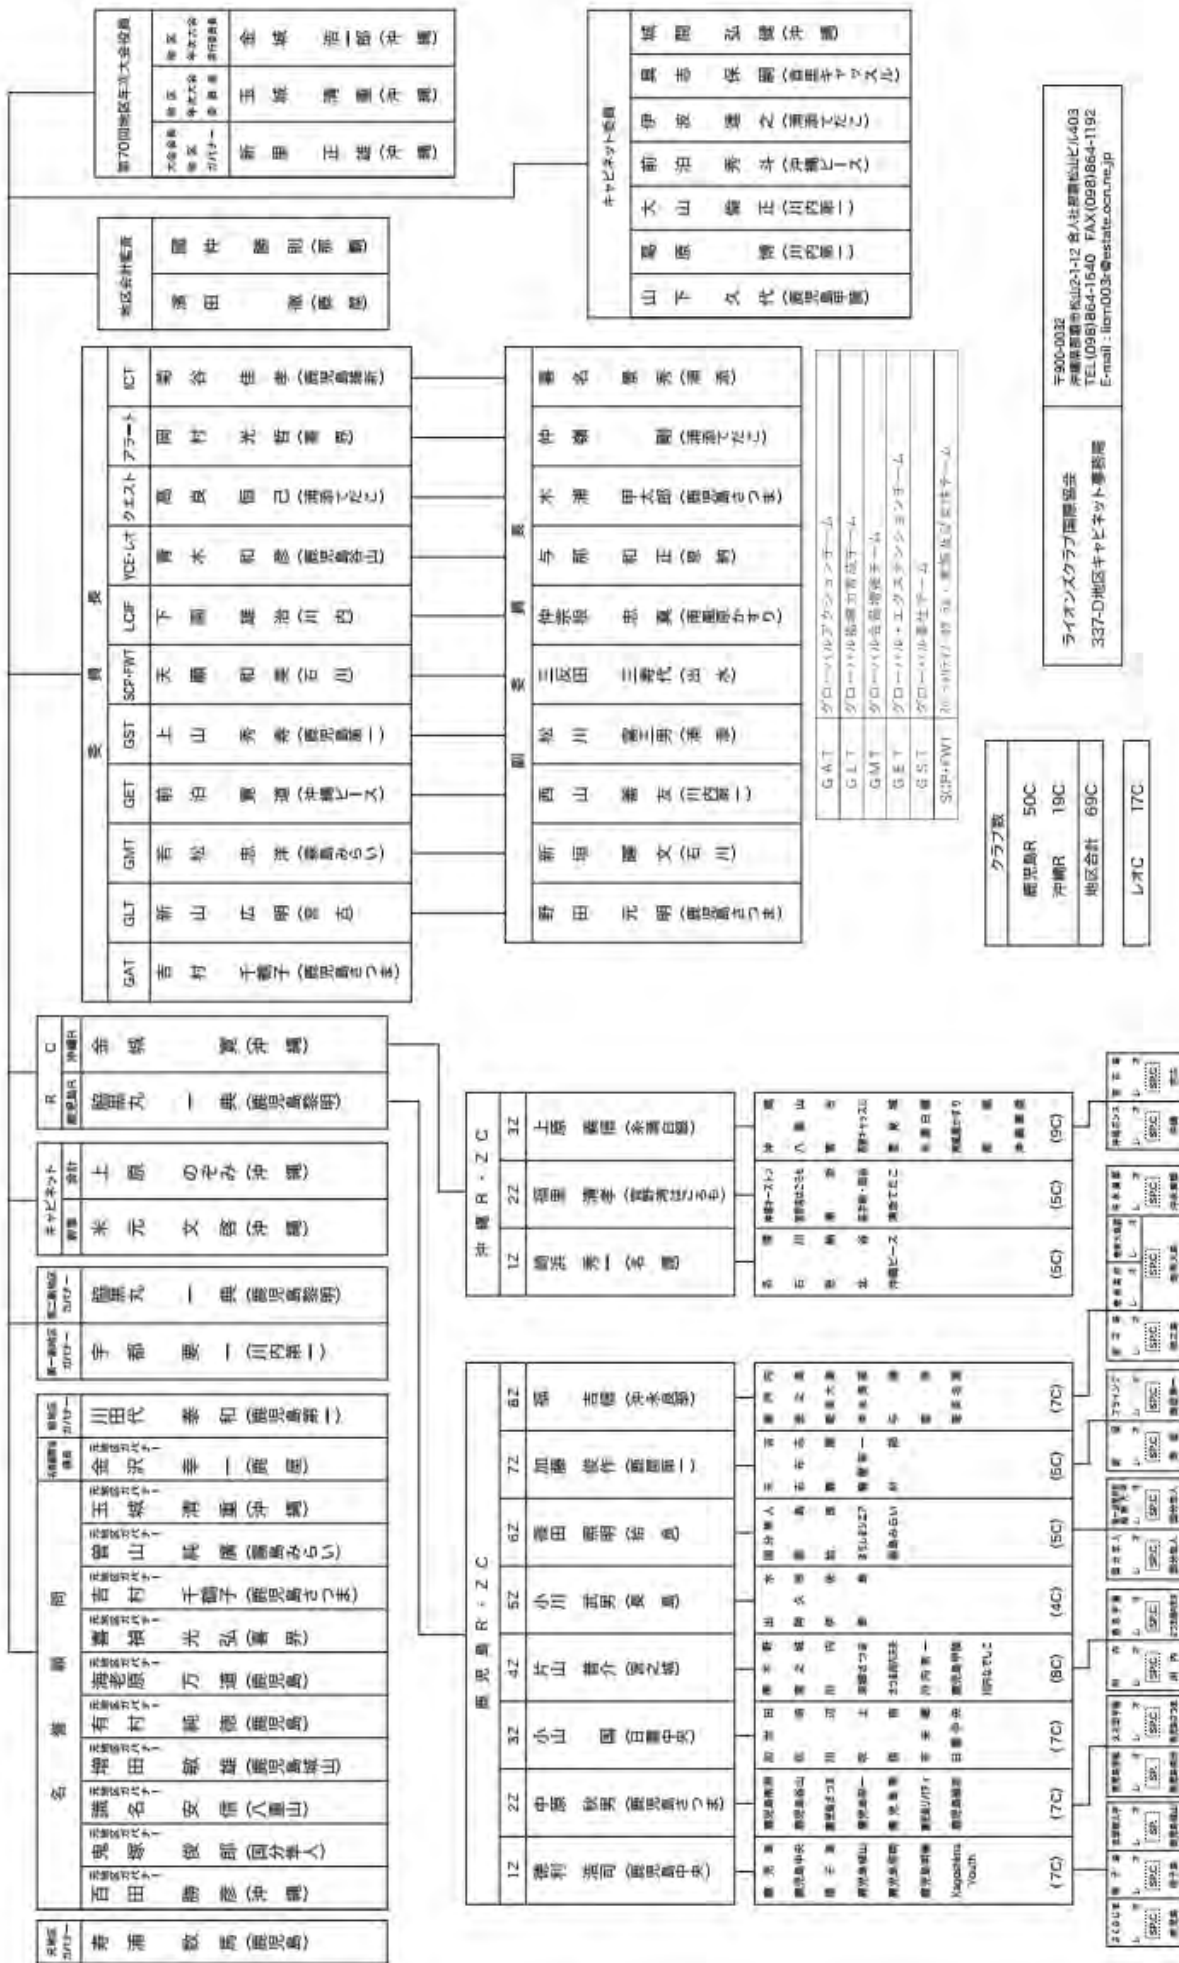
第70回地区年次大会役員
金城 (沖縄)
玉城 清重 (沖縄)
新里 正雄 (沖縄)

地区会計監査
田中 勝則 (那覇)
濱田 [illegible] (那覇)

キャビネット委員
城間 弘雄 (沖縄)
具志 保明 (首里キャッスル)
伊波 達之 (浦添てだこ)
前泊 秀斗 (沖縄ピース)
大山 正 (川内第一)
森 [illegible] (川内第一)
山下 久代 (鹿児島甲南)

〒900-0032
沖縄県那覇市松山2-1-12 合人社那覇松山ビル403
TEL(098)864-1640 FAX(098)864-1192
E-mail: lion003@estate.ocn.ne.jp

ライオンズクラブ国際協会
337-D地区キャビネット事務局

委員長
ICT 菊谷 佳幸 (鹿児島錦江)
アラート 岡村 光哲 (那覇)
クエスト 高良 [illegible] (浦添てだこ)
YCE・レオ 青木 和彦 (鹿児島谷山)
LCIF 下園 達治 (川内)
SCP・FWT 天願 和美 (石川)
GST 上山 秀幸 (鹿児島第一)
GET 前泊 真道 (沖縄ピース)
GMT 吉松 忠洋 (霧島みらい)
GLT 新山 広明 (宮古)
GAT 吉村 千鶴子 (鹿児島さつま)

副委員長
幸谷 聡秀 (浦添)
仲宗根 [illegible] (浦添てだこ)
木浦 甲太郎 (鹿児島さつま)
与那覇 和正 (那覇)
仲宗根 忠真 (南風原かすり)
三反田 三重代 (出水)
松川 喜三男 (浦添)
西山 満文 (川内第一)
新垣 謙文 (石川)
野田 元明 (鹿児島さつま)

GAT グローバルアクションチーム
GLT グローバル指導力育成チーム
GMT グローバル会員増強チーム
GET グローバル・エクステンションチーム
GST グローバル奉仕チーム
SCP・FWT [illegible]

クラブ数
鹿児島R 50C
沖縄R 19C
地区合計 69C
レオC 17C

RC
沖縄R 金城 寛 (沖縄)
鹿児島R 福重丸 一典 (鹿児島錦明)

キャビネット
会計 上原 のぞみ (沖縄)
幹事 米元 文吾 (沖縄)

第二副地区ガバナー 福重丸 一典 (鹿児島錦明)
第一副地区ガバナー 宇都 要一 (川内第一)
前地区ガバナー 川田代 孝和 (鹿児島第一)

名誉顧問
元地区ガバナー 金沢 幸一 (隼人)
元地区ガバナー 玉城 清重 (沖縄)
元地区ガバナー 畠山 純廣 (霧島みらい)
元地区ガバナー 吉村 千鶴子 (鹿児島さつま)
元地区ガバナー 庫場 光弘 (春日)
元地区ガバナー 海老原 万邇 (鹿児島)
元地区ガバナー 有村 純徳 (鹿児島)
元地区ガバナー 増田 敏雄 (鹿児島城山)
元地区ガバナー 識名 安信 (八重山)
元地区ガバナー 鬼塚 俊郎 (国分隼人)
元地区ガバナー 西田 勝彦 (沖縄)

元地区ガバナー 青浦 敏高 (鹿児島)

沖縄R・ZC
3Z 上原 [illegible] (与那原西)
2Z 宮里 清幸 (普天間はごろも)
1Z 嶋浜 秀一 (石垣)
(9C) (5C) (5C)

鹿児島R・ZC
8Z 森 吉穂 (奄美南部)
7Z 加藤 敬作 (鹿屋第一)
6Z 春田 照明 (枕崎)
5Z 小川 高光 (鹿島)
4Z 片山 昔介 (阿久根)
3Z 小山 聡 (日置中央)
2Z 中原 秀男 (鹿児島さつま)
1Z 徳利 清司 (鹿児島中央)
(7C) (5C) (5C) (4C) (8C) (7C) (7C) (7C)

SPC SPC SPC SPC SPC SPC SPC SR SR SPC